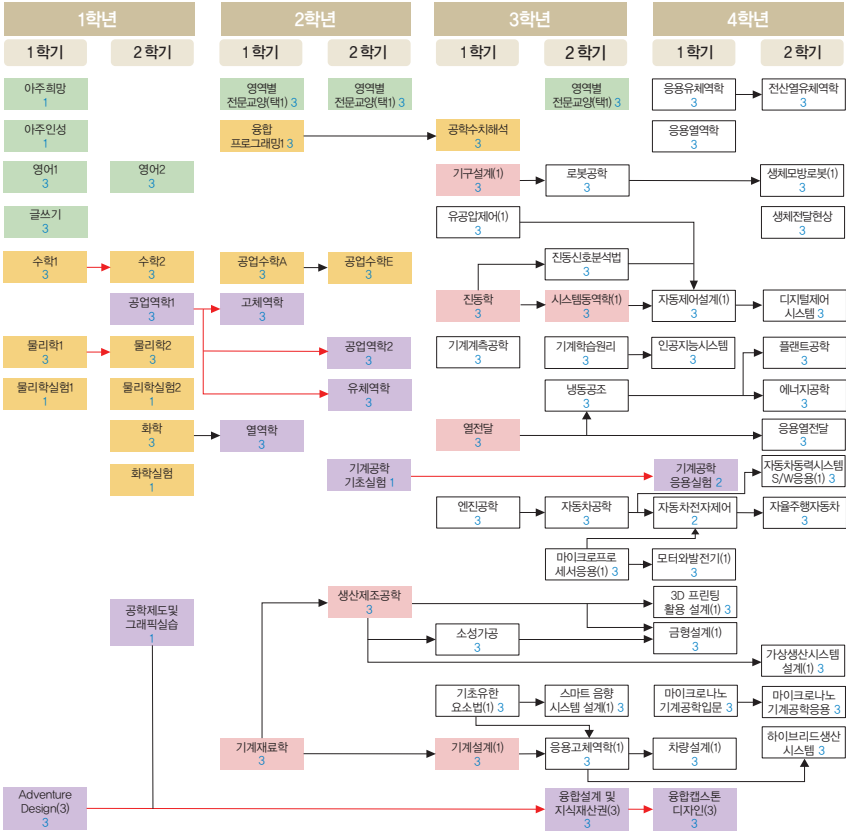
1학년
1 학기
2 학기
아주희망 1
아주인성 1
영어1 3
영어2 3
글쓰기 3
수학1 3
수학2 3
공업역학1 3
물리학1 3
물리학2 3
물리학실험1 1
물리학실험2 1
화학 3
화학실험 1
공학제도및 그래픽실습 1
Adventure Design(3) 3

2학년
1 학기
2 학기
영역별 전문교양(택1) 3
영역별 전문교양(택1) 3
융합 프로그래밍1 3
공업수학A 3
공업수학E 3
고체역학 3
공업역학2 3
유체역학 3
열역학 3
기계공학 기초실험 1
생산제조공학 3
기계재료학 3

3학년
1 학기
2 학기
영역별 전문교양(택1) 3
공학수치해석 3
기구설계(1) 3
로봇공학 3
유공압제어(1) 3
진동신호분석법 3
진동학 3
시스템동역학(1) 3
기계계측공학 3
기계학습원리 3
냉동공조 3
열전달 3
기계공학 응용실험 2
엔진공학 3
자동차공학 3
마이크로프로 세서응용(1) 3
소성가공 3
기초유한 요소법(1) 3
스마트 음향 시스템 설계(1) 3
기계설계(1) 3
응용고체역학(1) 3
융합설계 및 지식재산권(3) 3

4학년
1 학기
2 학기
응용유체역학 3
전산열유체역학 3
응용열역학 3
생체모방로봇(1) 3
생체전달현상 3
자동제어설계(1) 3
디지털제어 시스템 3
인공지능시스템 3
플랜트공학 3
에너지공학 3
응용열전달 3
자동차동력시스템 S/W응용(1) 3
자동차전자제어 2
자율주행자동차 3
모터와발전기(1) 3
3D 프린팅 활용 설계(1) 3
금형설계(1) 3
가상생산시스템 설계(1) 3
마이크로나노 기계공학입문 3
마이크로나노 기계공학응용 3
차량설계(1) 3
하이브리드생산 시스템 3
융합캡스톤 디자인(3) 3